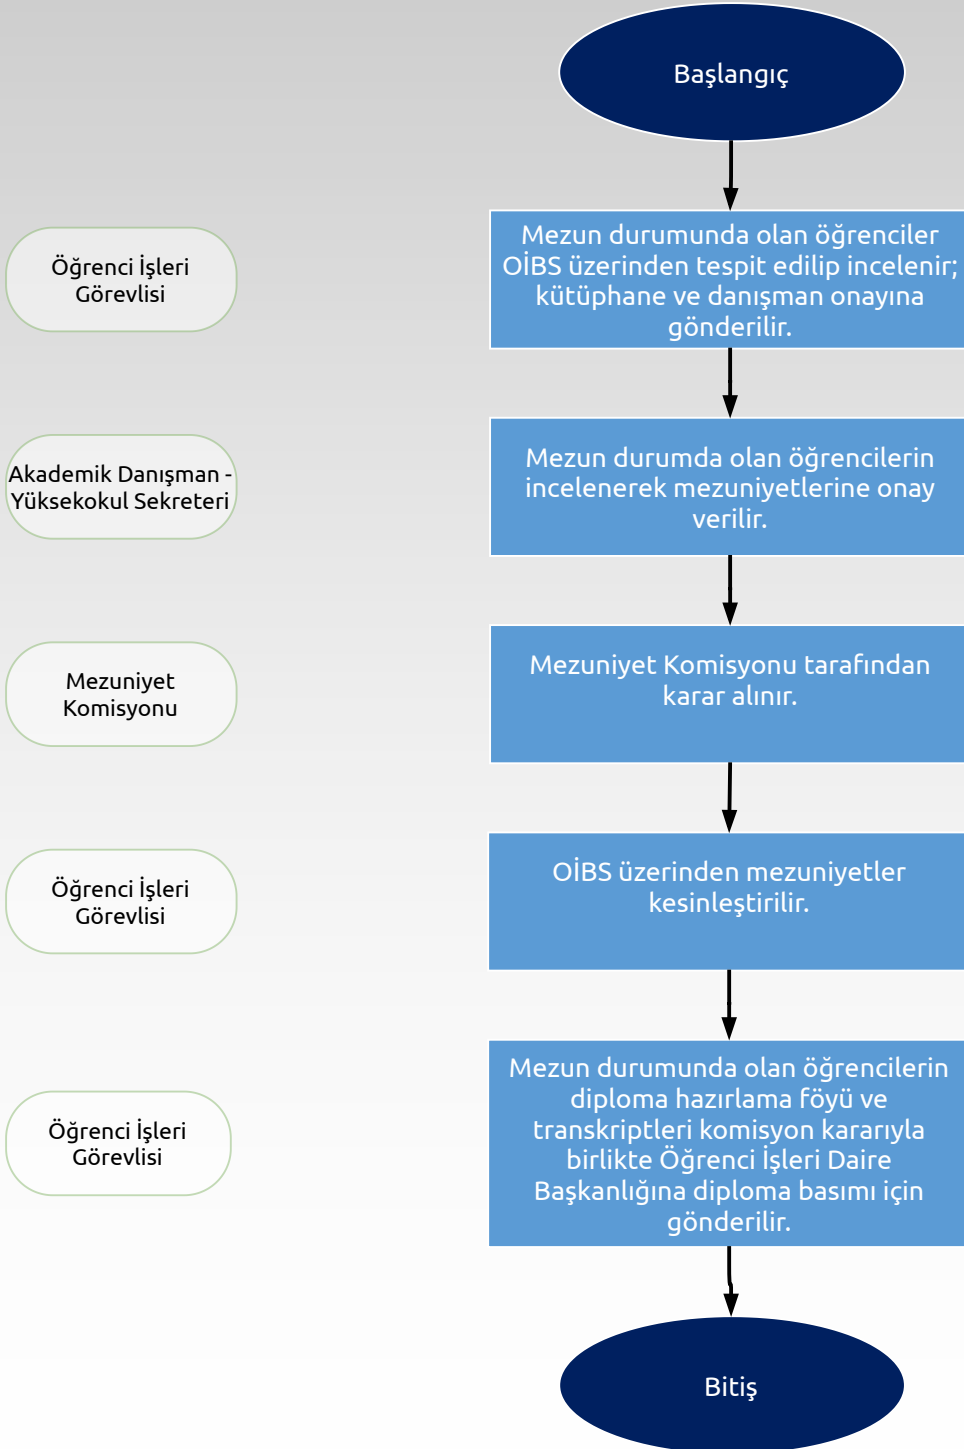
Başlangıç

Öğrenci İşleri Görevlisi

Mezun durumunda olan öğrenciler OİBS üzerinden tespit edilip incelenir; kütüphane ve danışman onayına gönderilir.

Akademik Danışman - Yüksekokul Sekreteri

Mezun durumda olan öğrencilerin incelenerek mezuniyetlerine onay verilir.

Mezuniyet Komisyonu

Mezuniyet Komisyonu tarafından karar alınır.

Öğrenci İşleri Görevlisi

OİBS üzerinden mezuniyetler kesinleştirilir.

Öğrenci İşleri Görevlisi

Mezun durumunda olan öğrencilerin diploma hazırlama föyü ve transkriptleri komisyon kararıyla birlikte Öğrenci İşleri Daire Başkanlığına diploma basımı için gönderilir.

Bitiş